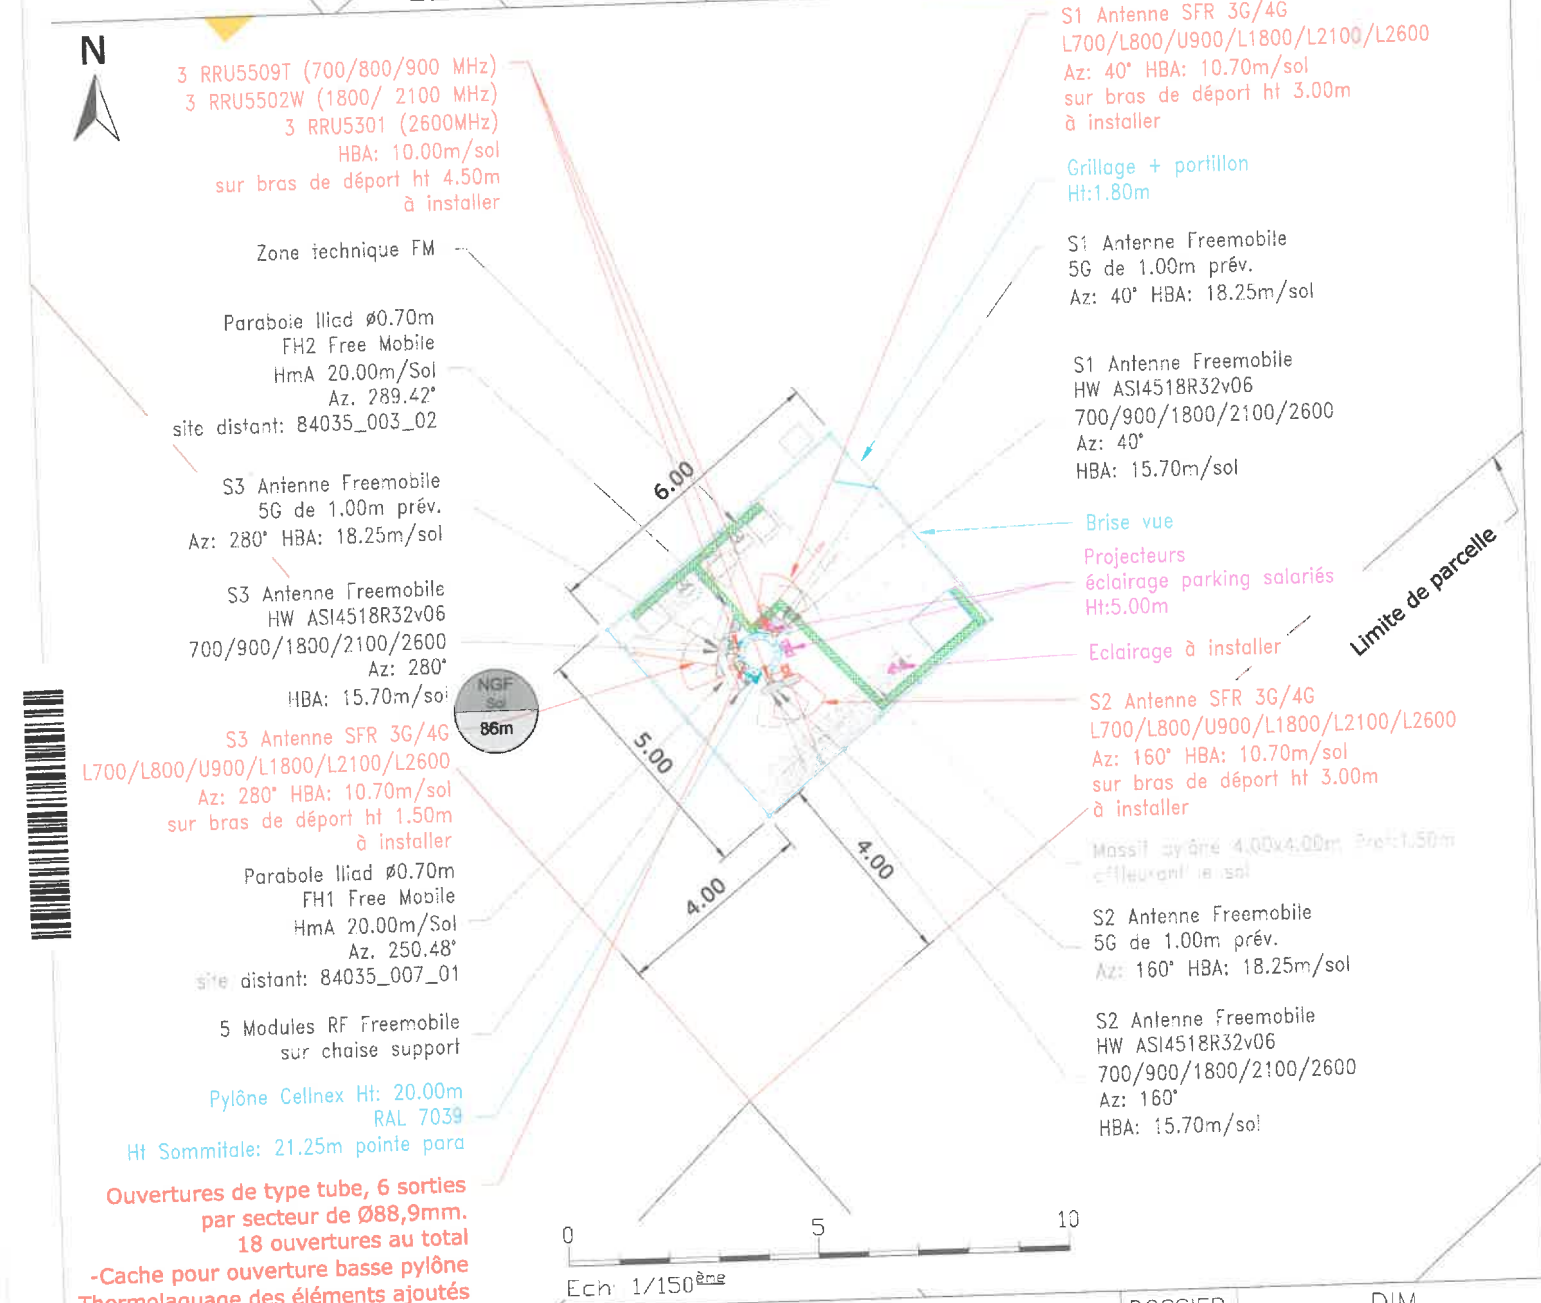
N

3 RRU5509T (700/800/900 MHz)
3 RRU5502W (1800/ 2100 MHz)
3 RRU5301 (2600MHz)
HBA: 10.00m/sol
sur bras de déport ht 4.50m
à installer

Zone technique FM

Parabole Iliad ø0.70m
FH2 Free Mobile
HmA 20.00m/Sol
Az. 289.42°
site distant: 84035_003_02

S3 Antenne Freemobile
5G de 1.00m prév.
Az: 280° HBA: 18.25m/sol

S3 Antenne Freemobile
HW ASI4518R32v06
700/900/1800/2100/2600
Az: 280°
HBA: 15.70m/sol

NGF
Sol
86m

S3 Antenne SFR 3G/4G
L700/L800/U900/L1800/L2100/L2600
Az: 280° HBA: 10.70m/sol
sur bras de déport ht 1.50m
à installer

Parabole Iliad ø0.70m
FH1 Free Mobile
HmA 20.00m/Sol
Az. 250.48°
site distant: 84035_007_01

5 Modules RF Freemobile
sur chaise support

Pylône Cellnex Ht: 20.00m
RAL 7039
Ht Sommitale: 21.25m pointe para

Ouvertures de type tube, 6 sorties
par secteur de Ø88,9mm.
18 ouvertures au total
-Cache pour ouverture basse pylône
Thermolaquage des éléments ajoutés

S1 Antenne SFR 3G/4G
L700/L800/U900/L1800/L2100/L2600
Az: 40° HBA: 10.70m/sol
sur bras de déport ht 3.00m
à installer

Grillage + portillon
Ht:1.80m

S1 Antenne Freemobile
5G de 1.00m prév.
Az: 40° HBA: 18.25m/sol

S1 Antenne Freemobile
HW ASI4518R32v06
700/900/1800/2100/2600
Az: 40°
HBA: 15.70m/sol

Brise vue

Projecteurs
éclairage parking salariés
Ht:5.00m

Eclairage à installer

Limite de parcelle

S2 Antenne SFR 3G/4G
L700/L800/U900/L1800/L2100/L2600
Az: 160° HBA: 10.70m/sol
sur bras de déport ht 3.00m
à installer

Massif cyclône 4.00x4.00m Prof:1.50m
affleurant le sol

S2 Antenne Freemobile
5G de 1.00m prév.
Az: 160° HBA: 18.25m/sol

S2 Antenne Freemobile
HW ASI4518R32v06
700/900/1800/2100/2600
Az: 160°
HBA: 15.70m/sol

6.00
5.00
4.00
4.00

0 5 10
Ech: 1/150ème